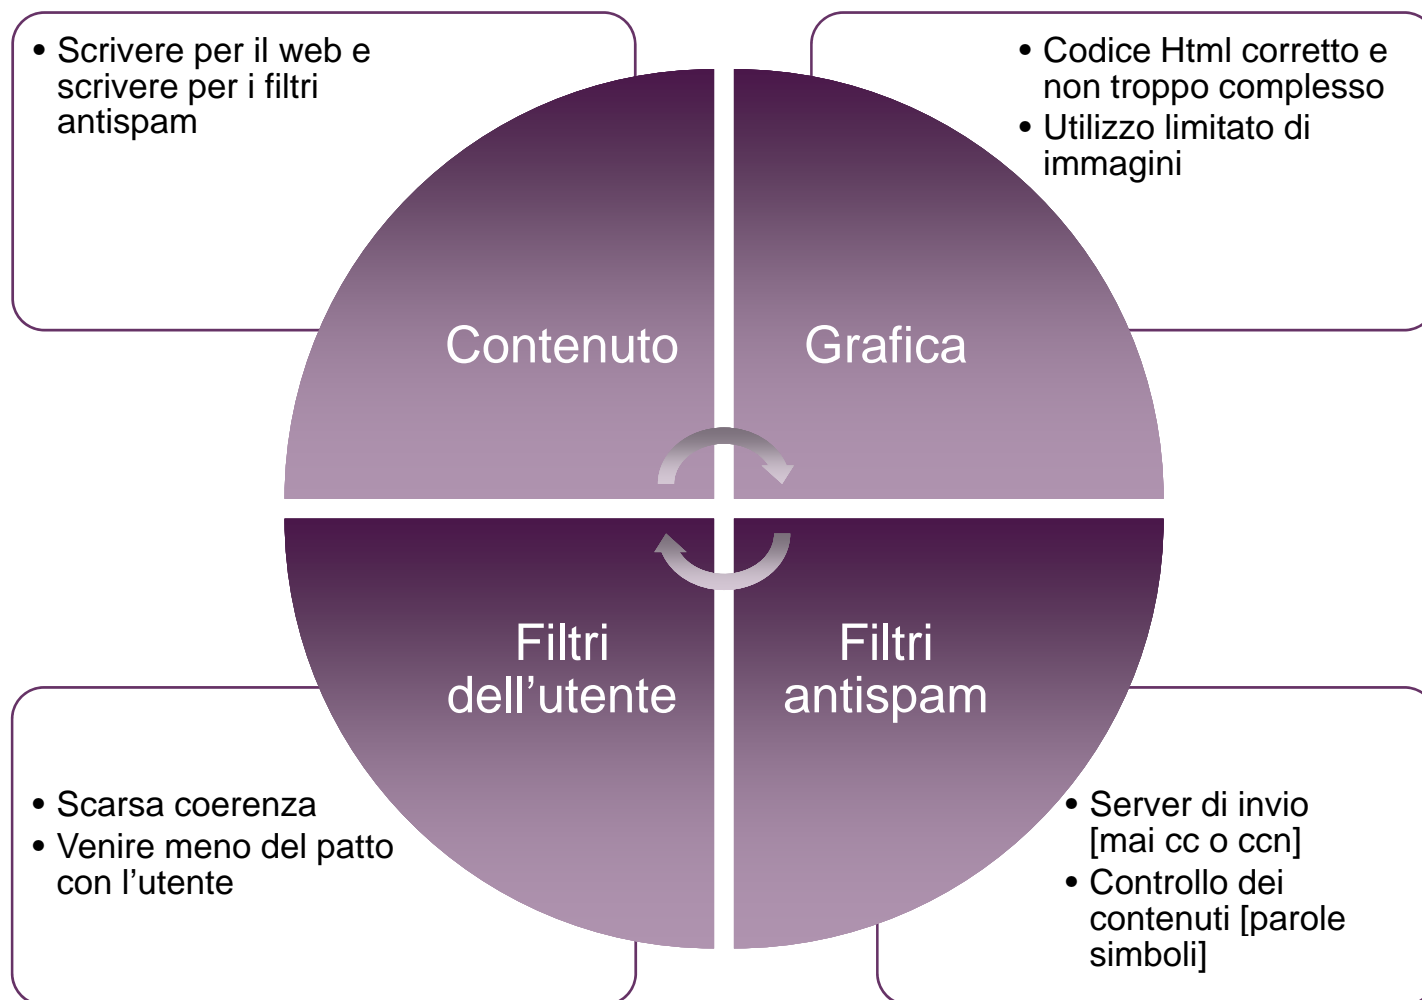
• Scrivere per il web e scrivere per i filtri antispam

• Codice Html corretto e non troppo complesso
• Utilizzo limitato di immagini

Contenuto

Grafica

Filtri dell’utente

Filtri antispam

• Scarsa coerenza
• Venire meno del patto con l’utente

• Server di invio [mai cc o ccn]
• Controllo dei contenuti [parole simboli]